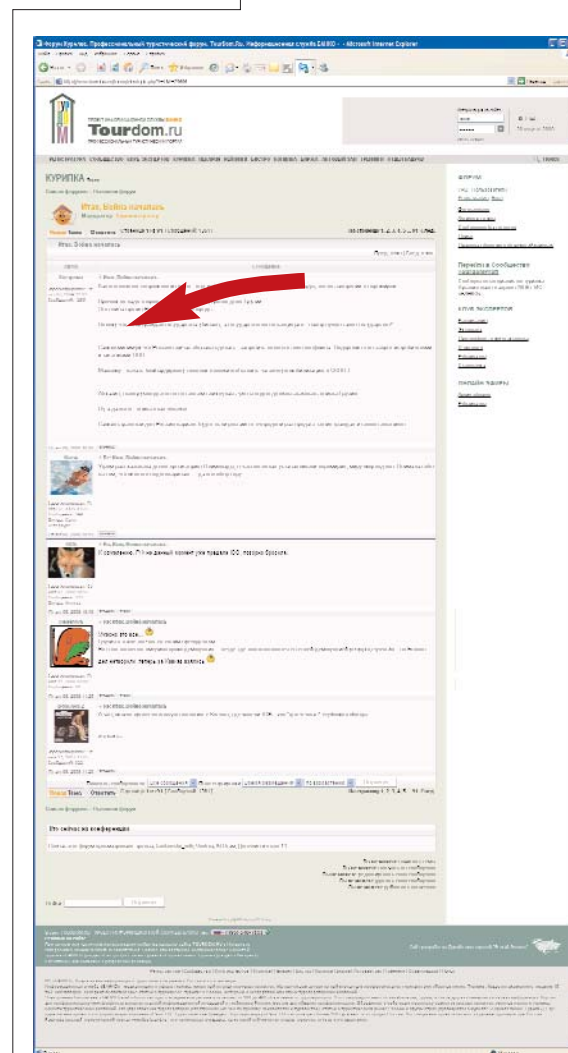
Форум Курилка. Профессиональный туристический форум. TourDom.Ru. Информационная служба ЗАВИО - Microsoft Internet Explorer

Tourdom.ru

КУРИЛКА

Итак, Война началась

Итак, Война началась

Ну, я полагаю, что на данный момент уже предала 100, повторно бросить.

Упаси от все...

Мы тоже когда-то с Ирой... теперь за Италию взялись

Кто сейчас на конференции

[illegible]